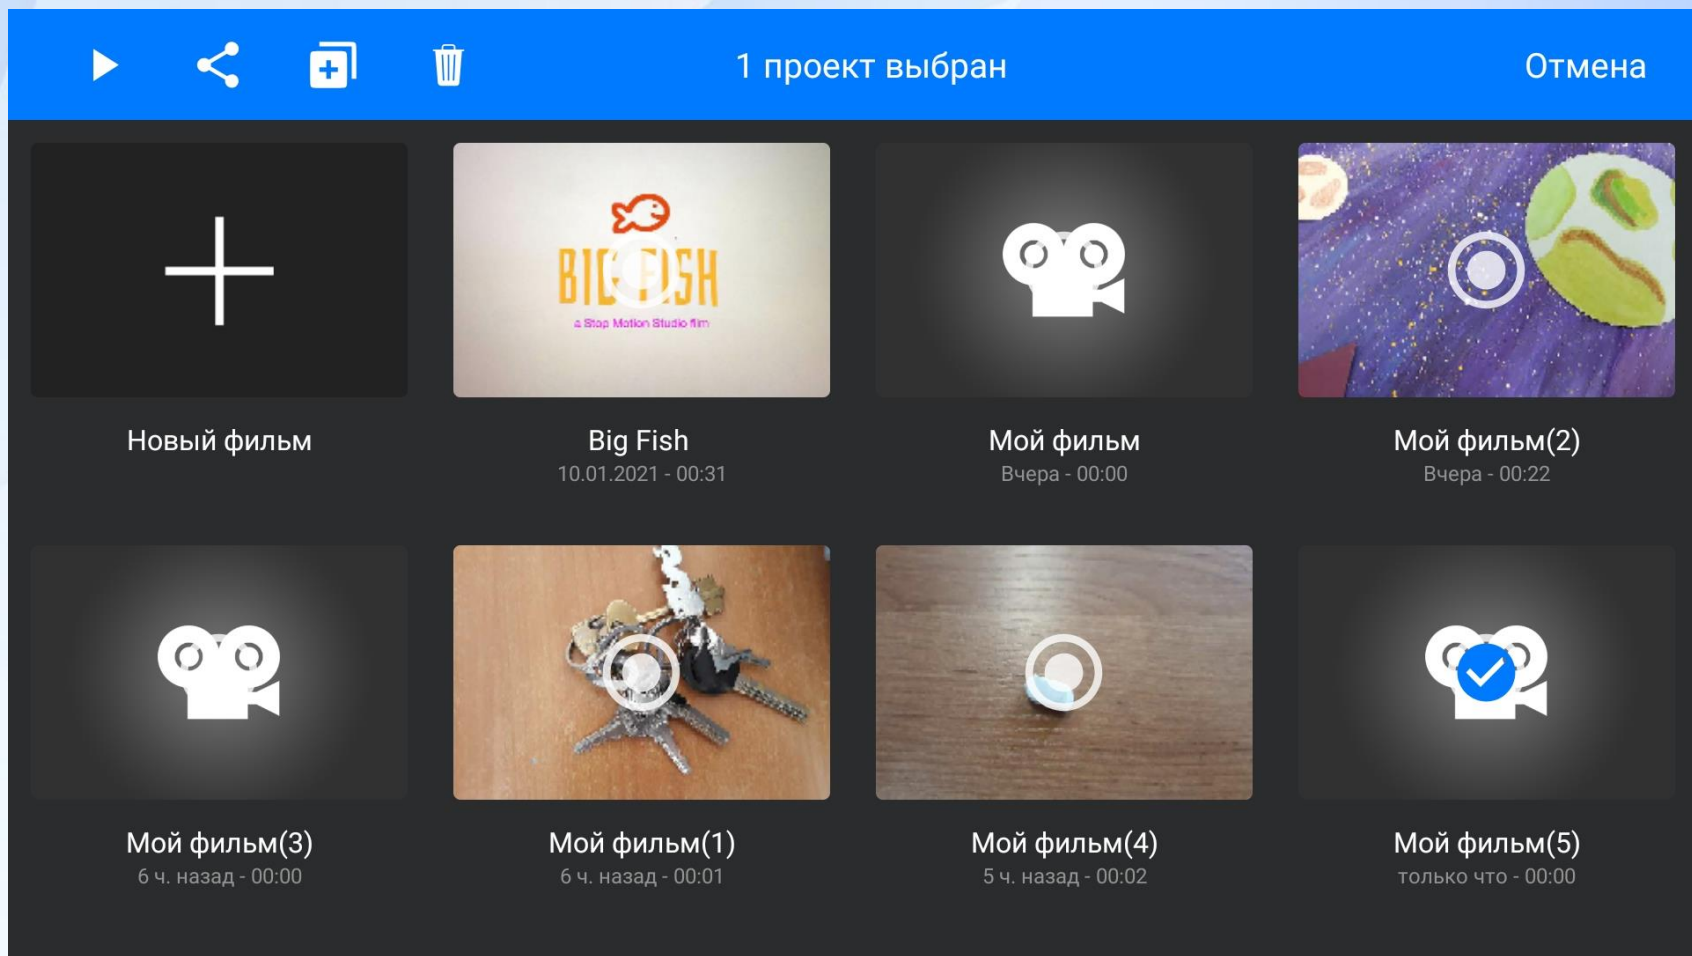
1 проект выбран

Отмена

Новый фильм

BIG FISH
a Stop Motion Studio film

Big Fish
10.01.2021 - 00:31

Мой фильм
Вчера - 00:00

Мой фильм(2)
Вчера - 00:22

Мой фильм(3)
6 ч. назад - 00:00

Мой фильм(1)
6 ч. назад - 00:01

Мой фильм(4)
5 ч. назад - 00:02

Мой фильм(5)
только что - 00:00